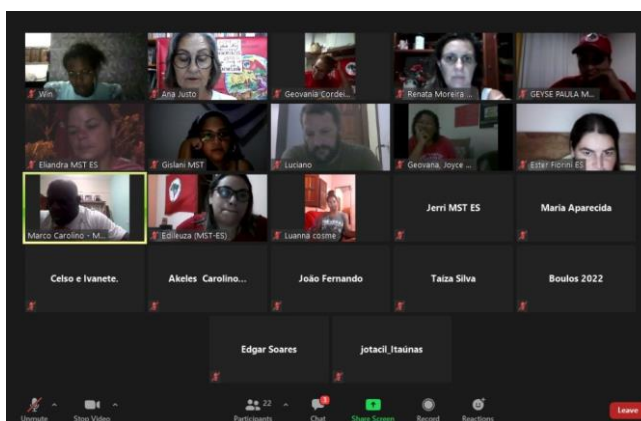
Win
Ana Justo
Geovania Cordei...
Renata Moreira ...
GEYSE PAULA M...
Eliandra MST ES
Gislani MST
Luciano
Geovana, Joyce ...
Ester Fiorini ES
Marco Carolino - M...
Edileuza (MST-ES)
Luanna cosme
Jerri MST ES
Maria Aparecida
Celso e Ivanete.
Akeles Carolino...
João Fernando
Taiza Silva
Boulos 2022
Edgar Soares
jotacil_Itaúnas
Unmute
Stop Video
22
Participants
Chat
Share Screen
Record
Reactions
Leave